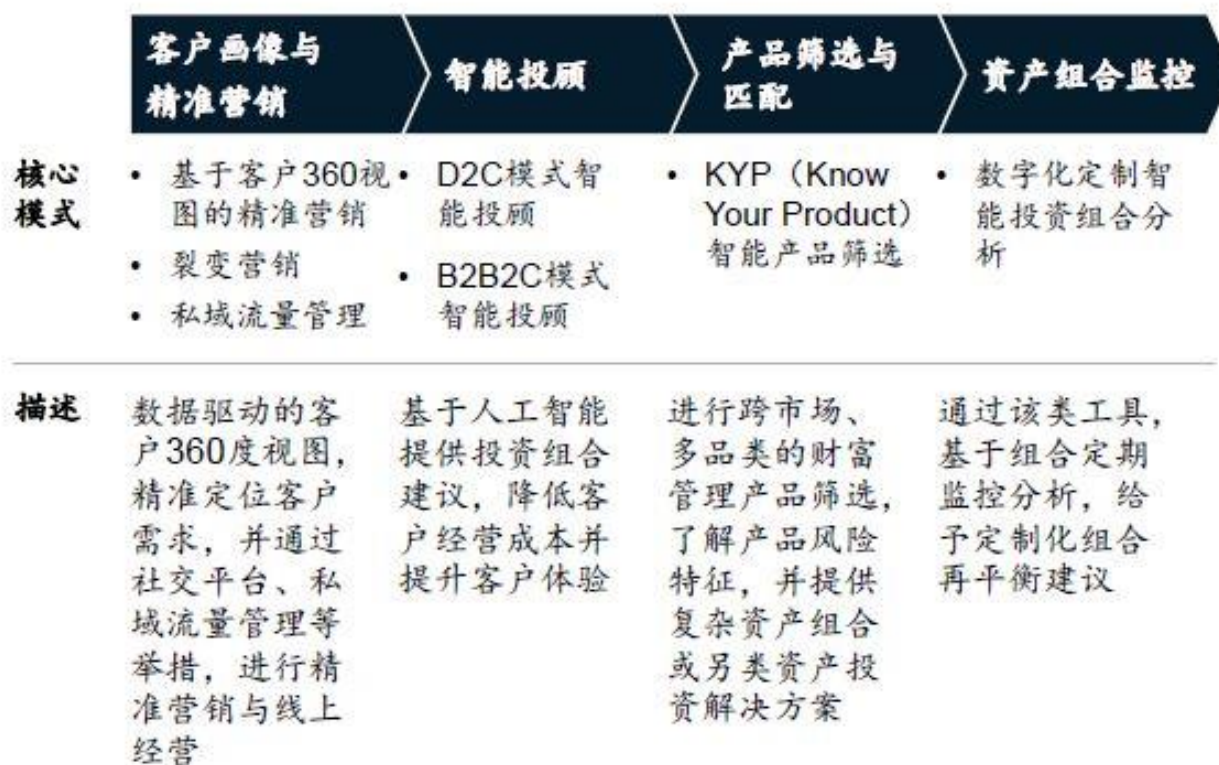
|  | 客户画像与精准营销 | 智能投顾 | 产品筛选与匹配 | 资产组合监控 |
|---|---|---|---|---|
| 核心模式 | • 基于客户360视图的精准营销 • 裂变营销 • 私域流量管理 | • D2C模式智能投顾 • B2B2C模式智能投顾 | • KYP（Know Your Product）智能产品筛选 | • 数字化定制智能投资组合分析 |
| 描述 | 数据驱动的客户360度视图，精准定位客户需求，并通过社交平台、私域流量管理等举措，进行精准营销与线上经营 | 基于人工智能提供投资组合建议，降低客户经营成本并提升客户体验 | 进行跨市场、多品类的财富管理产品筛选，了解产品风险特征，并提供复杂资产组合或另类资产投资解决方案 | 通过该类工具，基于组合定期监控分析，给予定制化组合再平衡建议 |